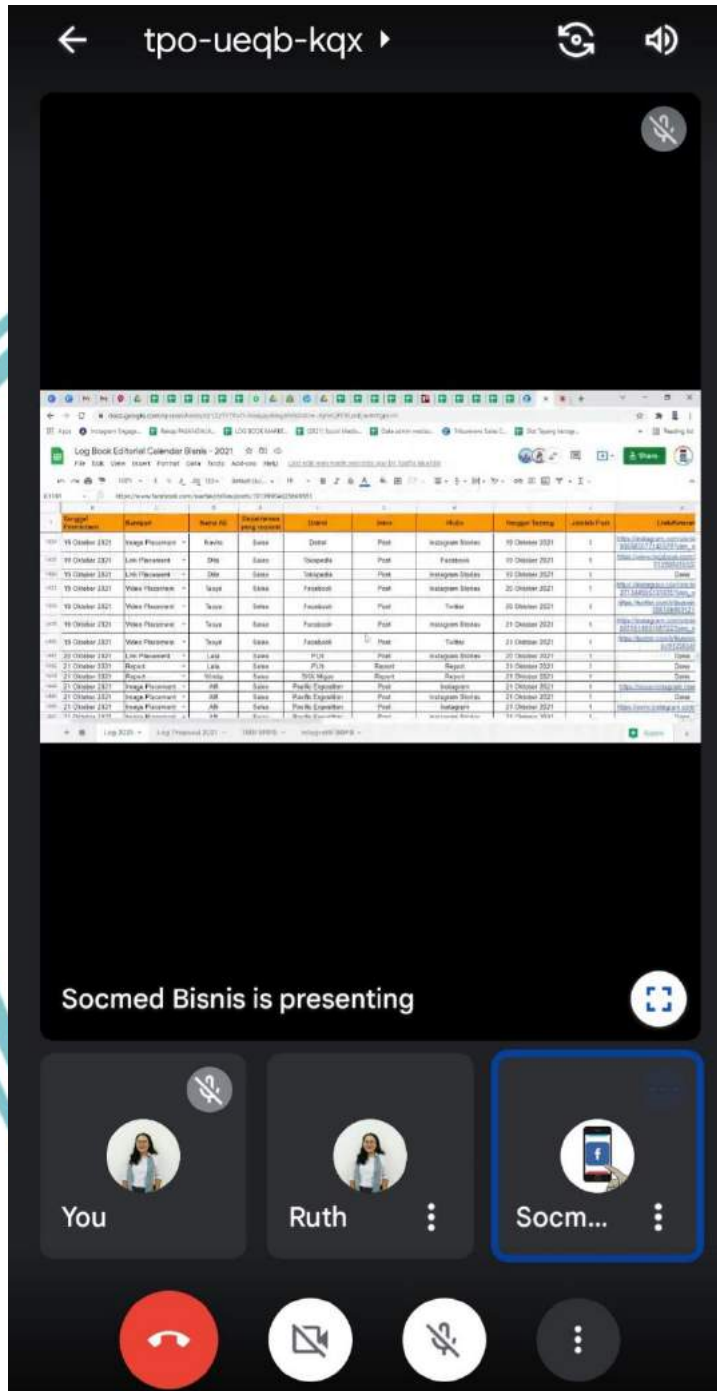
tpo-ueqb-kqx

Log Book Editorial Calendar Bisnis - 2021

| Tanggal Permintaan | Kategori | Nama AE | Departemen yang request | Brand | Jenis | Media | Tanggal Tayang | Jumlah Post | Link/Keterangan |
|---|---|---|---|---|---|---|---|---|---|
| 19 Oktober 2021 | Inaya Placement | Kevin | Sales | Dettol | Post | Instagram Stories | 19 Oktober 2021 | 1 | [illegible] |
| 19 Oktober 2021 | Link Placement | Dilla | Sales | Tokopedia | Post | Facebook | 19 Oktober 2021 | 1 | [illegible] |
| 19 Oktober 2021 | Link Placement | Dilla | Sales | Tokopedia | Post | Instagram Stories | 19 Oktober 2021 | 1 | Done |
| 19 Oktober 2021 | Video Placement | Tasya | Sales | Facebook | Post | Instagram Stories | 20 Oktober 2021 | 1 | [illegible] |
| 19 Oktober 2021 | Video Placement | Tasya | Sales | Facebook | Post | Twitter | 20 Oktober 2021 | 1 | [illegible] |
| 19 Oktober 2021 | Video Placement | Tasya | Sales | Facebook | Post | Instagram Stories | 21 Oktober 2021 | 1 | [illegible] |
| 19 Oktober 2021 | Video Placement | Tasya | Sales | Facebook | Post | Twitter | 21 Oktober 2021 | 1 | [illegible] |
| 20 Oktober 2021 | Link Placement | Lala | Sales | PLN | Post | Instagram Stories | 20 Oktober 2021 | 1 | Done |
| 21 Oktober 2021 | Report | Lala | Sales | PLN | Report | Report | 21 Oktober 2021 | 1 | Done |
| 21 Oktober 2021 | Report | Windy | Sales | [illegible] | Report | Report | 21 Oktober 2021 | 1 | Done |
| 21 Oktober 2021 | Inaya Placement | Alfi | Sales | Pacific Exposition | Post | Instagram | 21 Oktober 2021 | 1 | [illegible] |
| 21 Oktober 2021 | Inaya Placement | Alfi | Sales | Pacific Exposition | Post | Instagram Stories | 21 Oktober 2021 | 1 | Done |
| 21 Oktober 2021 | Inaya Placement | Alfi | Sales | Pacific Exposition | Post | Instagram | 21 Oktober 2021 | 1 | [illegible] |

Socmed Bisnis is presenting

You

Ruth

Socm...